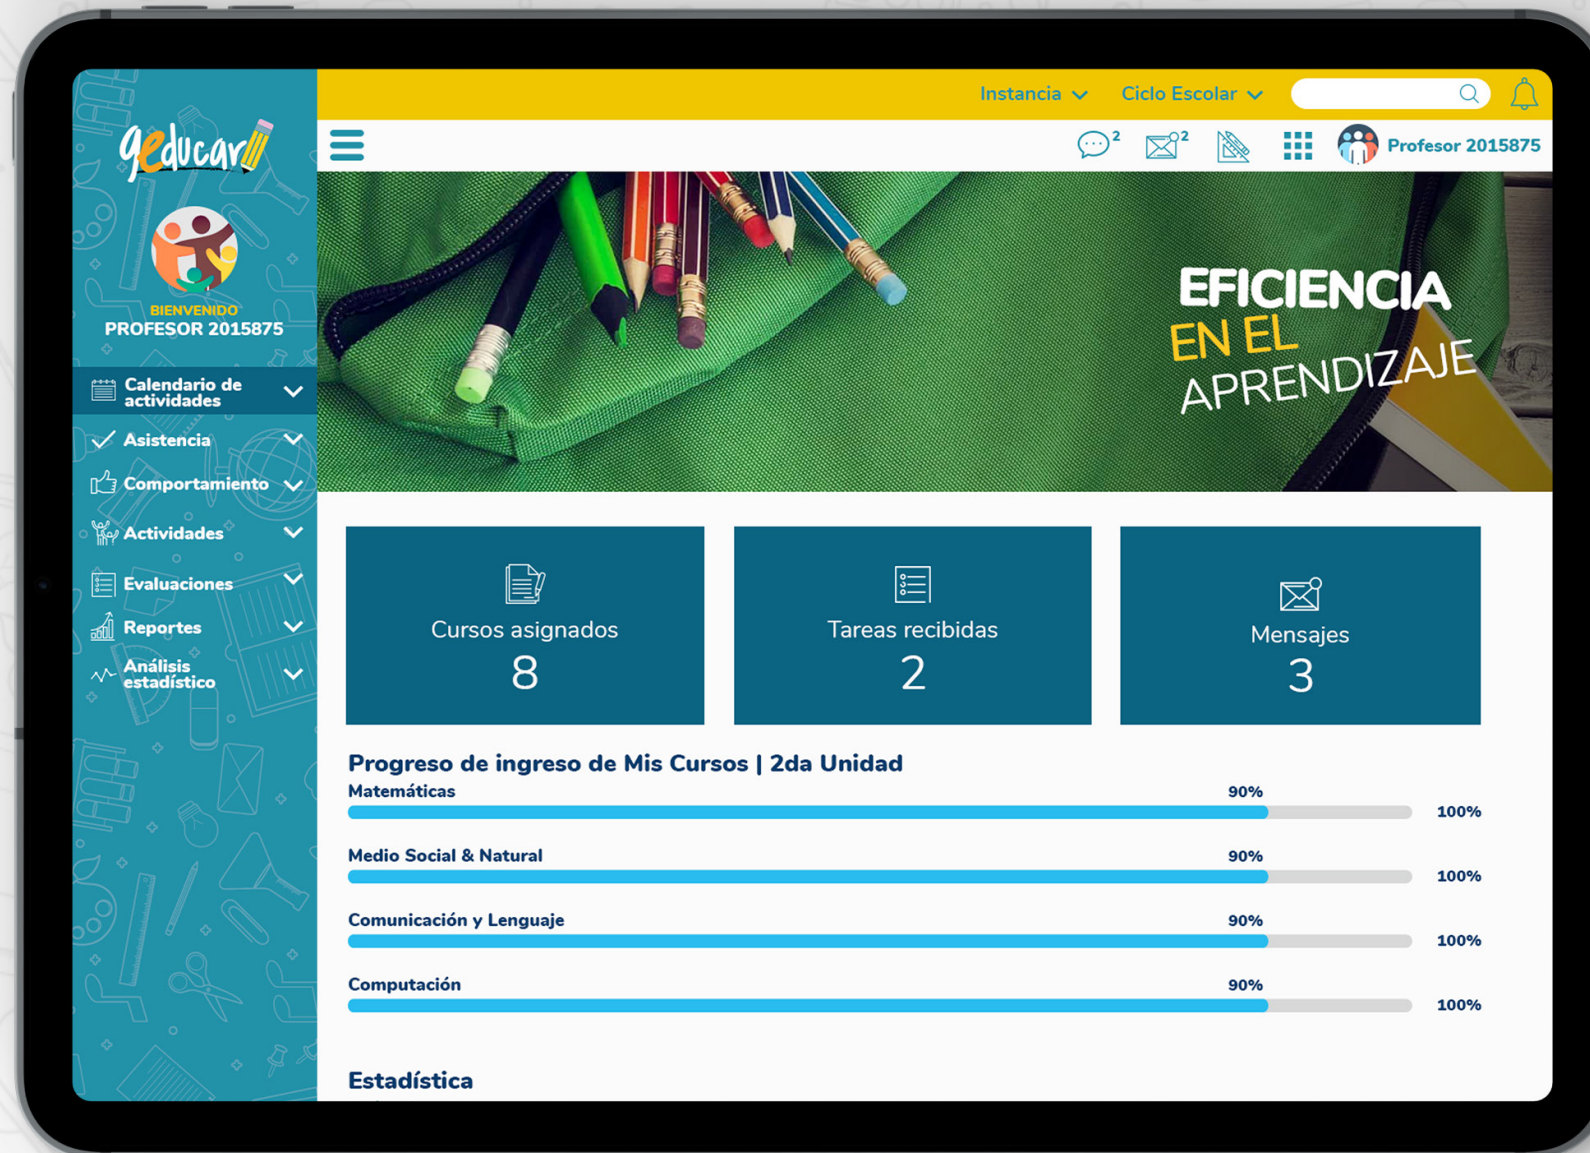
geducar

BIENVENIDO
PROFESOR 2015875

Calendario de actividades
Asistencia
Comportamiento
Actividades
Evaluaciones
Reportes
Análisis estadístico

Instancia
Ciclo Escolar

2
2
Profesor 2015875

EFICIENCIA
EN EL
APRENDIZAJE

Cursos asignados
8

Tareas recibidas
2

Mensajes
3

Progreso de ingreso de Mis Cursos | 2da Unidad

Matemáticas 90% 100%

Medio Social & Natural 90% 100%

Comunicación y Lenguaje 90% 100%

Computación 90% 100%

Estadística